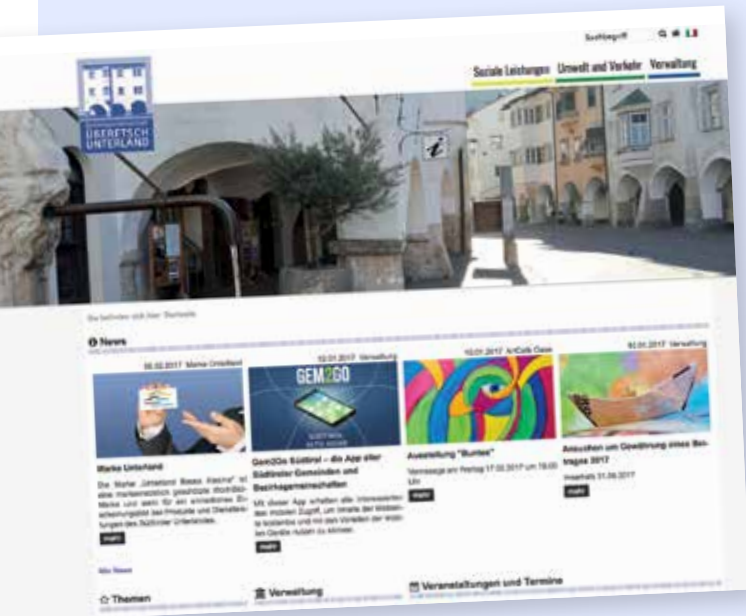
Suchbegriff

ÜBERETSCH UNTERLAND

Soziale Leistungen Umwelt und Verkehr Verwaltung

Sie befinden sich hier: Startseite

News

06.02.2017 Marke Unterland

Marke Unterland

Die Marke "Unterland Bassa Atesina" ist eine markenrechtlich geschützte Wort-Bild-Marke und steht für ein einheitliches Erscheinungsbild der Produkte und Dienstleistungen des Südtiroler Unterlandes.

mehr

12.01.2017 Verwaltung

GEM2GO

Gem2Go Südtirol – die App aller Südtiroler Gemeinden und Bezirksgemeinschaften

Mit dieser App erhalten alle Interessierten den mobilen Zugriff, um Inhalte der Webseite kostenlos und mit den Vorteilen der mobilen Geräte nutzen zu können.

mehr

10.01.2017 ArtCafe Oase

Ausstellung "Buntes"

Vernissage am Freitag 17.02.2017 um 19.00 Uhr

mehr

02.01.2017 Verwaltung

Ansuchen um Gewährung eines Beitrages 2017

innerhalb 31.05.2017

mehr

Alle News

Themen

Verwaltung

Veranstaltungen und Termine